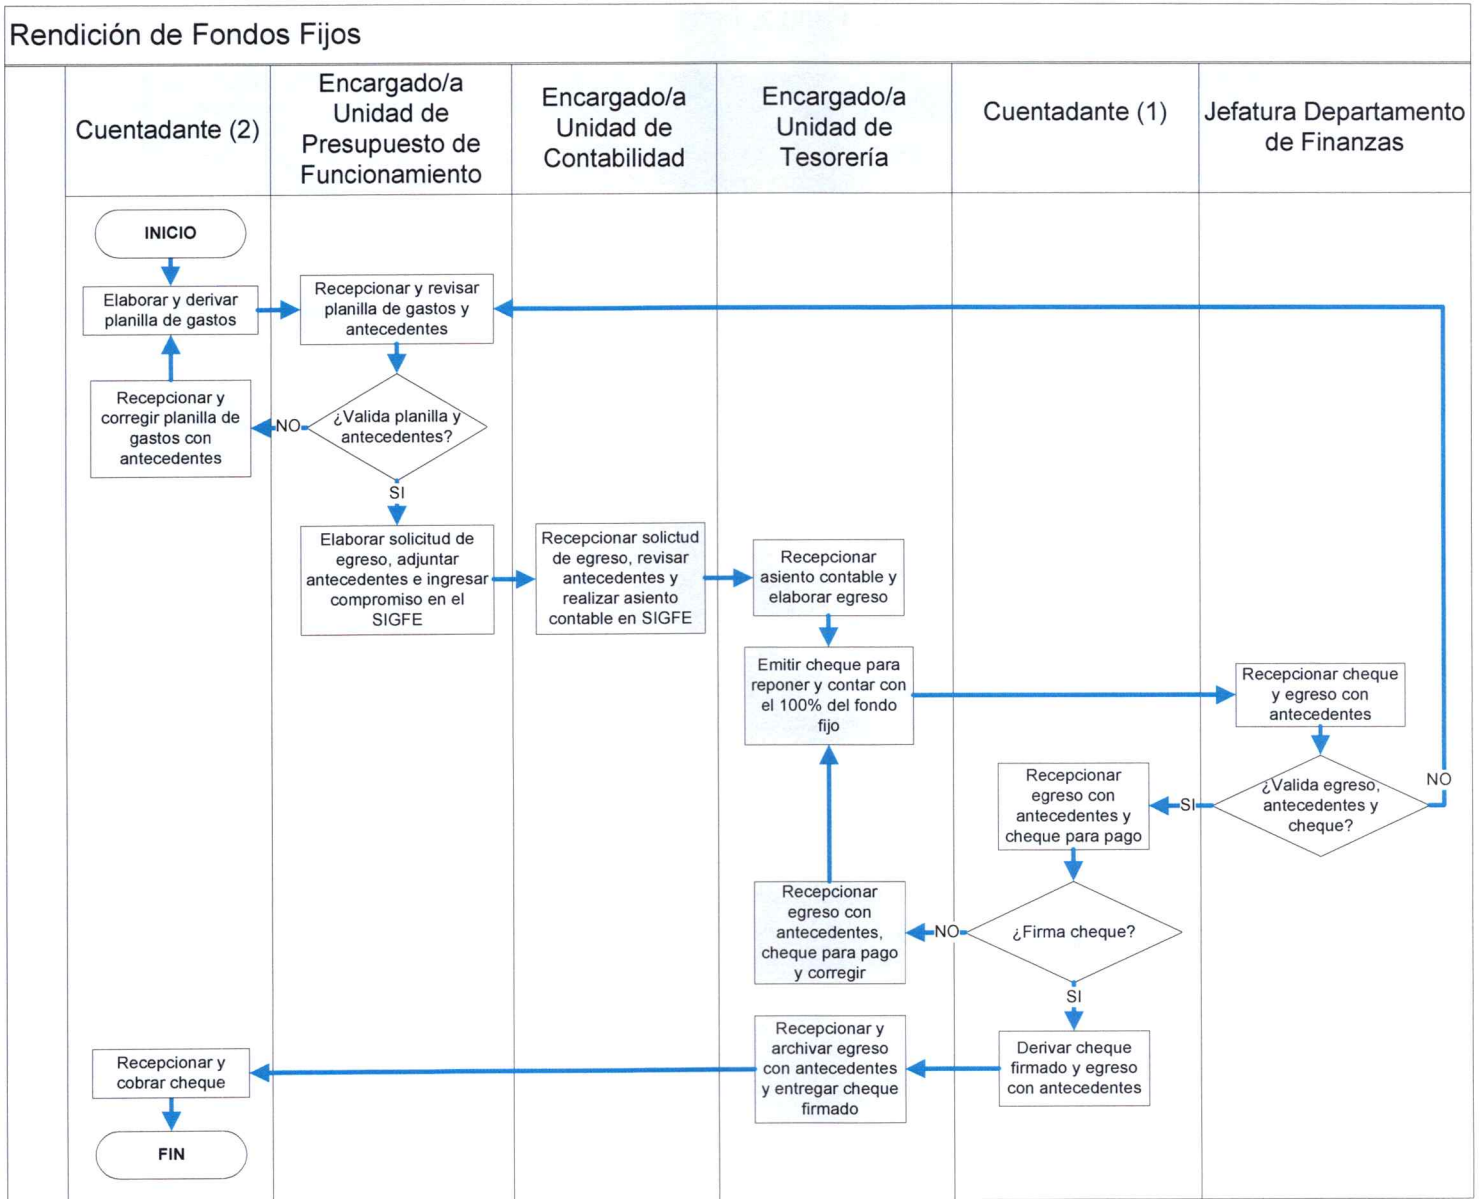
Rendición de Fondos Fijos

| Cuentadante (2) | Encargado/a Unidad de Presupuesto de Funcionamiento | Encargado/a Unidad de Contabilidad | Encargado/a Unidad de Tesorería | Cuentadante (1) | Jefatura Departamento de Finanzas |
|---|---|---|---|---|---|

INICIO

Elaborar y derivar planilla de gastos

Recepcionar y revisar planilla de gastos y antecedentes

¿Valida planilla y antecedentes?

NO

Recepcionar y corregir planilla de gastos con antecedentes

SI

Elaborar solicitud de egreso, adjuntar antecedentes e ingresar compromiso en el SIGFE

Recepcionar solictud de egreso, revisar antecedentes y realizar asiento contable en SIGFE

Recepcionar asiento contable y elaborar egreso

Emitir cheque para reponer y contar con el 100% del fondo fijo

Recepcionar cheque y egreso con antecedentes

¿Valida egreso, antecedentes y cheque?

NO

SI

Recepcionar egreso con antecedentes y cheque para pago

¿Firma cheque?

NO

Recepcionar egreso con antecedentes, cheque para pago y corregir

SI

Derivar cheque firmado y egreso con antecedentes

Recepcionar y archivar egreso con antecedentes y entregar cheque firmado

Recepcionar y cobrar cheque

FIN